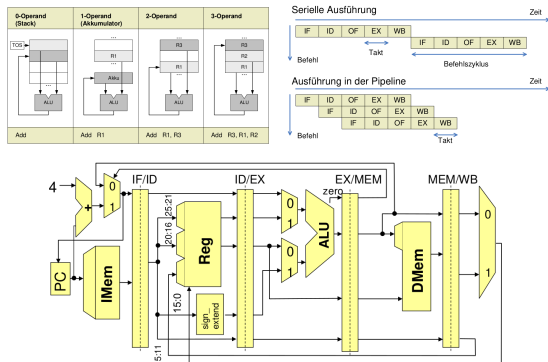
| 0-Operand (Stack) | 1-Operand (Akkumulator) | 2-Operand | 3-Operand |
|---|---|---|---|
| TOS ALU | R1 Akku ALU | R3 R1 ALU | R3 R2 R1 ALU |
| Add | Add R1 | Add R1, R3 | Add R3, R1, R2 |

Serielle Ausführung

Zeit

IF ID OF EX WB IF ID OF EX WB

Takt

Befehlszyklus

Befehl

Ausführung in der Pipeline

Zeit

IF ID OF EX WB

IF ID OF EX WB

IF ID OF EX WB

Takt

Befehl

4

+

0

1

PC

IMem

IF/ID

25:21

20:16

15:0

15:11

Reg

sign extend

ID/EX

0

1

0

1

ALU

zero

EX/MEM

DMem

MEM/WB

0

1